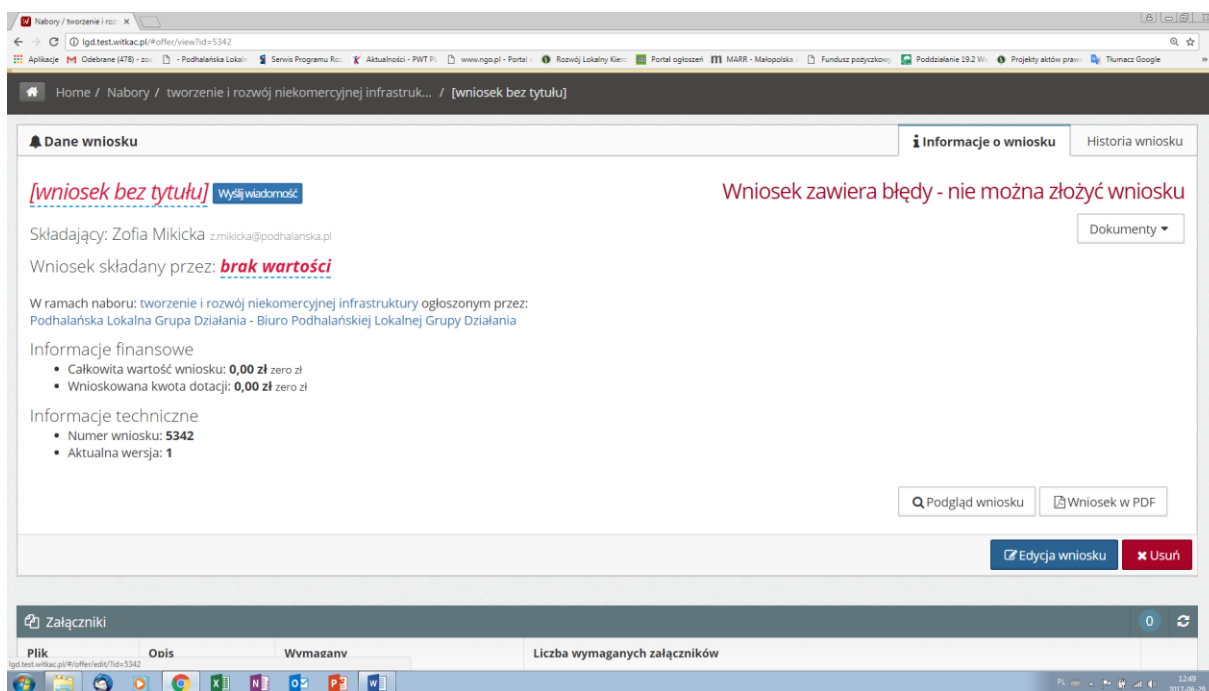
Nabory / tworzenie i roz ×

lgd.test.witkac.pl/#offer/view?id=5342

Aplikacje Odebrane (478) - zo - Podhalańska Lokaln Serwis Programu Ro Aktualności - PWT P www.ngo.pl - Portal Rozwój Lokalny Kier Portal ogłoszeń MARR - Małopolska Fundusz pożyczkowy Poddziałanie 19.2 W Projekty aktów praw Tłumacz Google

Home / Nabory / tworzenie i rozwój niekomercyjnej infrastruk... / [wniosek bez tytułu]

Dane wniosku

Informacje o wniosku

Historia wniosku

[wniosek bez tytułu] Wyślij wiadomość

Wniosek zawiera błędy - nie można złożyć wniosku

Dokumenty

Składający: Zofia Mikicka z.mikicka@podhalanska.pl

Wniosek składany przez: brak wartości

W ramach naboru: tworzenie i rozwój niekomercyjnej infrastruktury ogłoszonym przez: Podhalańska Lokalna Grupa Działania - Biuro Podhalańskiej Lokalnej Grupy Działania

Informacje finansowe
• Całkowita wartość wniosku: 0,00 zł zero zł
• Wnioskowana kwota dotacji: 0,00 zł zero zł

Informacje techniczne
• Numer wniosku: 5342
• Aktualna wersja: 1

Podgląd wniosku

Wniosek w PDF

Edycja wniosku

Usuń

Załączniki

0

| Plik | Opis | Wymagany | Liczba wymaganych załączników |
|---|---|---|---|

lgd.test.witkac.pl/#/offer/edit/?id=5342

12:49
2017-06-28